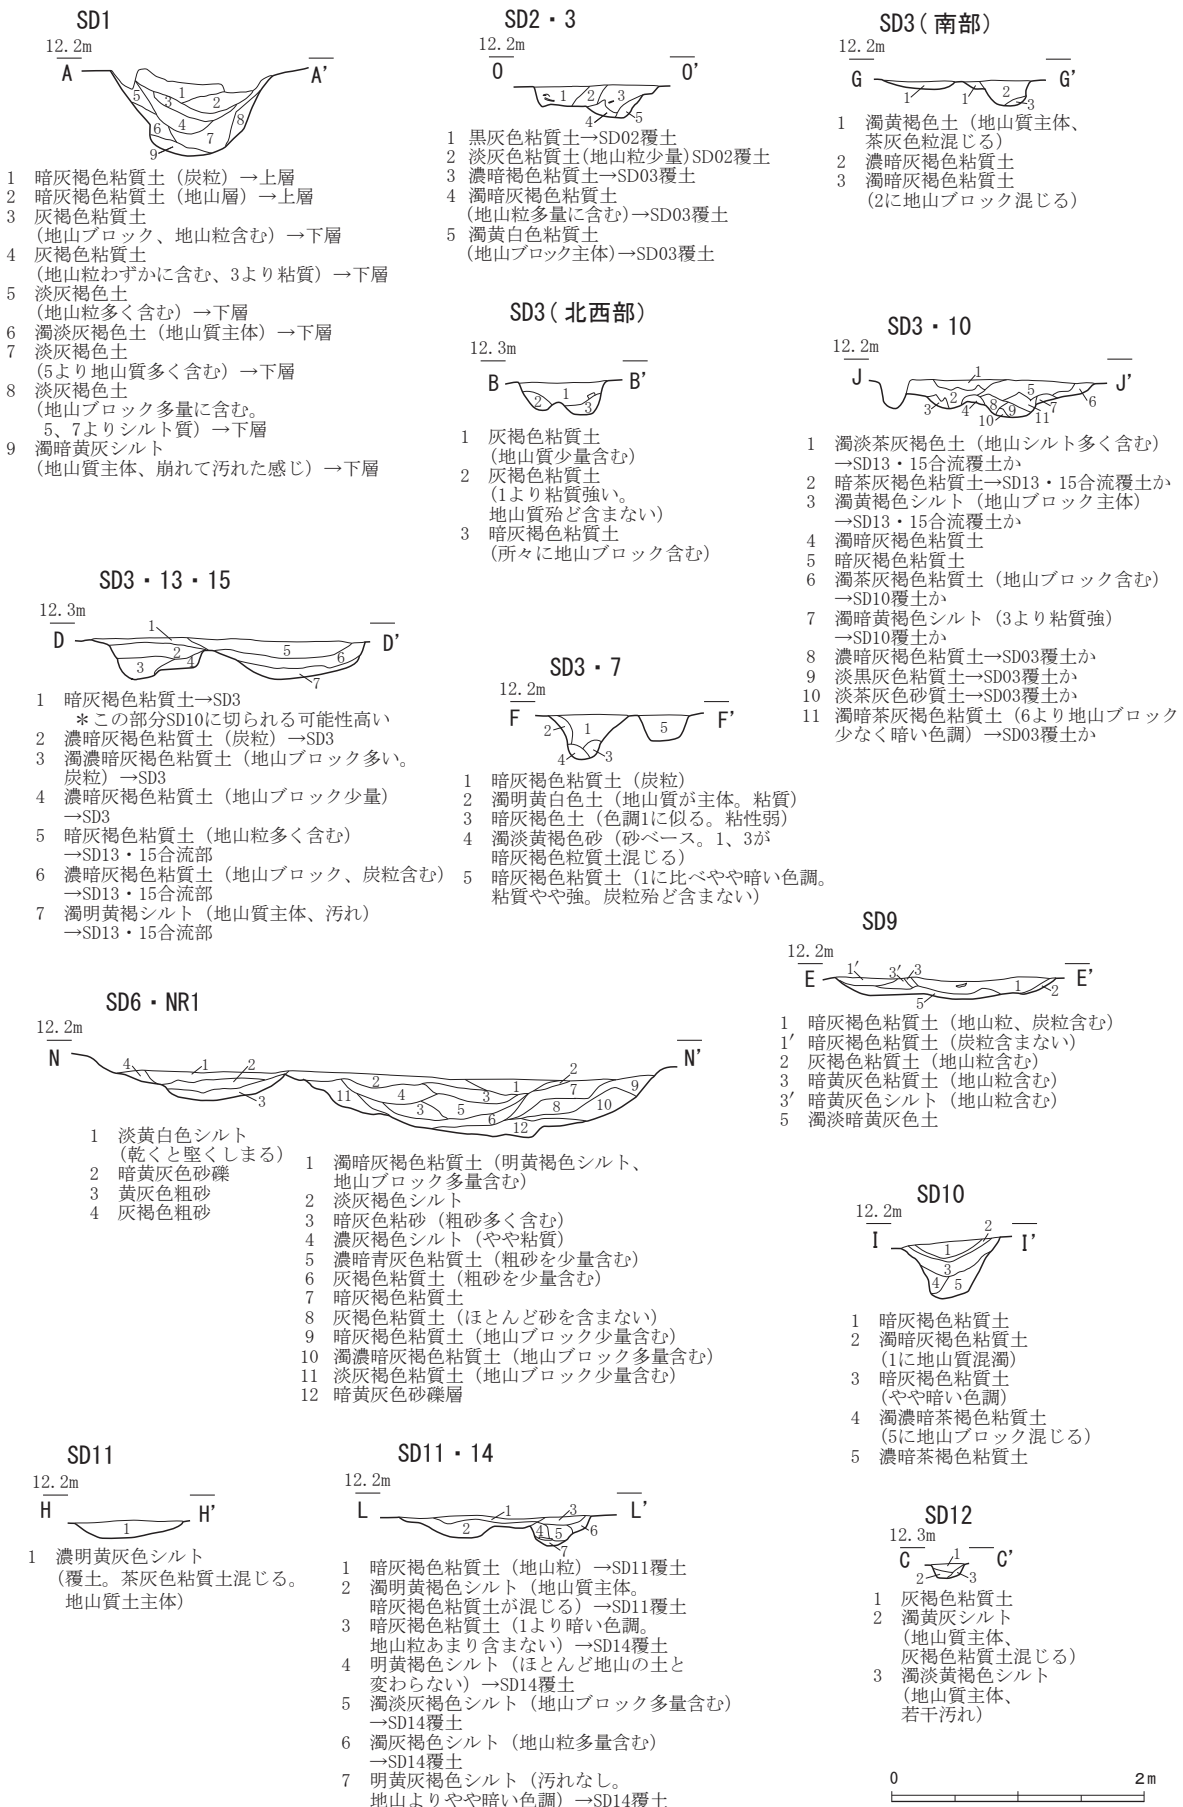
SD1

12.2m

A A'

1 2 3 4 5 6 7 8 9

1 暗灰褐色粘質土（炭粒）→上層
2 暗灰褐色粘質土（地山層）→上層
3 灰褐色粘質土（地山ブロック、地山粒含む）→下層
4 灰褐色粘質土（地山粒わずかに含む、3より粘質）→下層
5 淡灰褐色土（地山粒多く含む）→下層
6 濁淡灰褐色土（地山質主体）→下層
7 淡灰褐色土（5より地山質多く含む）→下層
8 淡灰褐色土（地山ブロック多量に含む。5、7よりシルト質）→下層
9 濁暗黄灰シルト（地山質主体、崩れて汚れた感じ）→下層

SD2・3

12.2m

O O'

1 2 3 4 5

1 黒灰色粘質土→SD02覆土
2 淡灰色粘質土(地山粒少量)SD02覆土
3 濃暗褐色粘質土→SD03覆土
4 濁暗灰褐色粘質土（地山粒多量に含む)→SD03覆土
5 濁黄白色粘質土（地山ブロック主体)→SD03覆土

SD3（南部）

12.2m

G G'

1 1' 2 3

1 濁黄褐色土（地山質主体、茶灰色粒混じる）
2 濃暗灰褐色粘質土
3 濁暗灰褐色粘質土（2に地山ブロック混じる）

SD3（北西部）

12.3m

B B'

1 2 3

1 灰褐色粘質土（地山質少量含む）
2 灰褐色粘質土（1より粘質強い。地山質殆ど含まない）
3 暗灰褐色粘質土（所々に地山ブロック含む）

SD3・10

12.2m

J J'

1 2 3 4 5 6 7 8 9 10 11

1 濁淡茶灰褐色土（地山シルト多く含む）→SD13・15合流覆土か
2 暗茶灰褐色粘質土→SD13・15合流覆土か
3 濁黄褐色シルト（地山ブロック主体）→SD13・15合流覆土か
4 濁暗灰褐色粘質土
5 暗灰褐色粘質土
6 濁茶灰褐色粘質土（地山ブロック含む）→SD10覆土か
7 濁暗黄褐色シルト（3より粘質強）→SD10覆土か
8 濃暗灰褐色粘質土→SD03覆土か
9 淡黒灰色粘質土→SD03覆土か
10 淡茶灰色砂質土→SD03覆土か
11 濁暗茶灰褐色粘質土（6より地山ブロック少なく暗い色調）→SD03覆土か

SD3・13・15

12.3m

D D'

1 2 3 4 5 6 7

1 暗灰褐色粘質土→SD3
＊この部分SD10に切られる可能性高い
2 濃暗灰褐色粘質土（炭粒）→SD3
3 濁濃暗灰褐色粘質土（地山ブロック多い。炭粒）→SD3
4 濃暗灰褐色粘質土（地山ブロック少量）→SD3
5 暗灰褐色粘質土（地山粒多く含む）→SD13・15合流部
6 濃暗灰褐色粘質土（地山ブロック、炭粒含む）→SD13・15合流部
7 濁明黄褐シルト（地山質主体、汚れ）→SD13・15合流部

SD3・7

12.2m

F F'

1 2 3 4 5

1 暗灰褐色粘質土（炭粒）
2 濁明黄白色土（地山質が主体。粘質）
3 暗灰褐色土（色調1に似る。粘性弱）
4 濁淡黄褐色砂（砂ベース。1、3が暗灰褐色粒質土混じる）
5 暗灰褐色粘質土（1に比べやや暗い色調。粘質やや強。炭粒殆ど含まない）

SD9

12.2m

E E'

1' 3' 3 1 2 5

1 暗灰褐色粘質土（地山粒、炭粒含む）
1' 暗灰褐色粘質土（炭粒含まない）
2 灰褐色粘質土（地山粒含む）
3 暗黄灰色粘質土（地山粒含む）
3' 暗黄灰色シルト（地山粒含む）
5 濁淡暗黄灰色土

SD6・NR1

12.2m

N N'

4 1 2 3 2 11 4 3 5 6 12 1 7 8 10 9 2

1 淡黄白色シルト（乾くと堅くしまる）
2 暗黄灰色砂礫
3 黄灰色粗砂
4 灰褐色粗砂

1 濁暗灰褐色粘質土（明黄褐色シルト、地山ブロック多量含む）
2 淡灰褐色シルト
3 暗灰色粘砂（粗砂多く含む）
4 淡灰褐色シルト（やや粘質）
5 濃暗青灰色粘質土（粗砂を少量含む）
6 灰褐色粘質土（粗砂を少量含む）
7 暗灰褐色粘質土
8 灰褐色粘質土（ほとんど砂を含まない）
9 暗灰褐色粘質土（地山ブロック少量含む）
10 濁濃暗灰褐色粘質土（地山ブロック多量含む）
11 淡灰褐色粘質土（地山ブロック少量含む）
12 暗黄灰色砂礫層

SD10

12.2m

I I'

1 2 3 4 5

1 暗灰褐色粘質土
2 濁暗灰褐色粘質土（1に地山質混濁）
3 暗灰褐色粘質土（やや暗い色調）
4 濁濃暗茶褐色粘質土（5に地山ブロック混じる）
5 濃暗茶褐色粘質土

SD11

12.2m

H H'

1

1 濃明黄灰色シルト（覆土。茶灰色粘質土混じる。地山質土主体）

SD11・14

12.2m

L L'

1 2 3 4 5 6 7

1 暗灰褐色粘質土（地山粒）→SD11覆土
2 濁明黄褐色シルト（地山質主体。暗灰褐色粘質土が混じる）→SD11覆土
3 暗灰褐色粘質土（1より暗い色調。地山粒あまり含まない）→SD14覆土
4 明黄褐色シルト（ほとんど地山の土と変わらない）→SD14覆土
5 濁淡灰褐色シルト（地山ブロック多量含む）→SD14覆土
6 濁灰褐色シルト（地山粒多量含む）→SD14覆土
7 明黄灰褐色シルト（汚れなし。地山よりやや暗い色調）→SD14覆土

SD12

12.3m

C C'

1 2 3

1 灰褐色粘質土
2 濁黄灰シルト（地山質主体、灰褐色粘質土混じる）
3 濁淡黄褐色シルト（地山質主体、若干汚れ）

0 2m